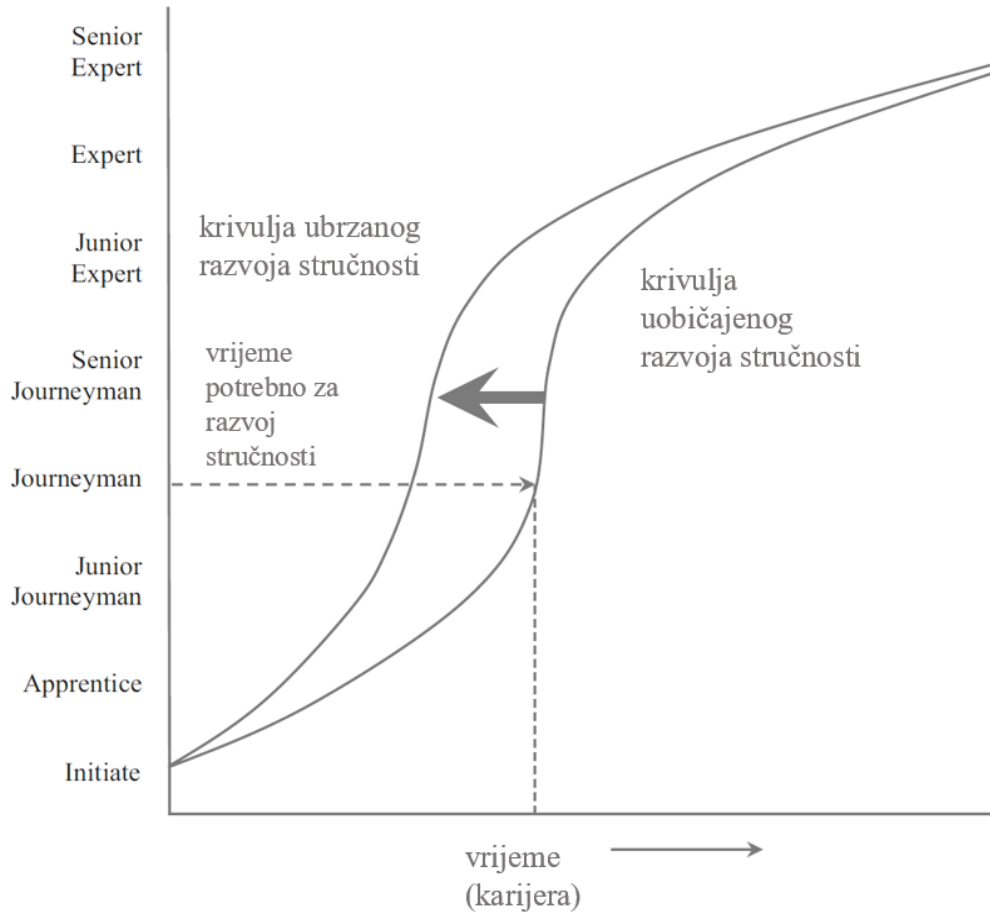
Senior Expert

Expert

Junior Expert

Senior Journeyman

Journeyman

Junior Journeyman

Apprentice

Initiate

krivulja ubrzanog razvoja stručnosti

vrijeme potrebno za razvoj stručnosti

krivulja uobičajenog razvoja stručnosti

vrijeme (karijera)